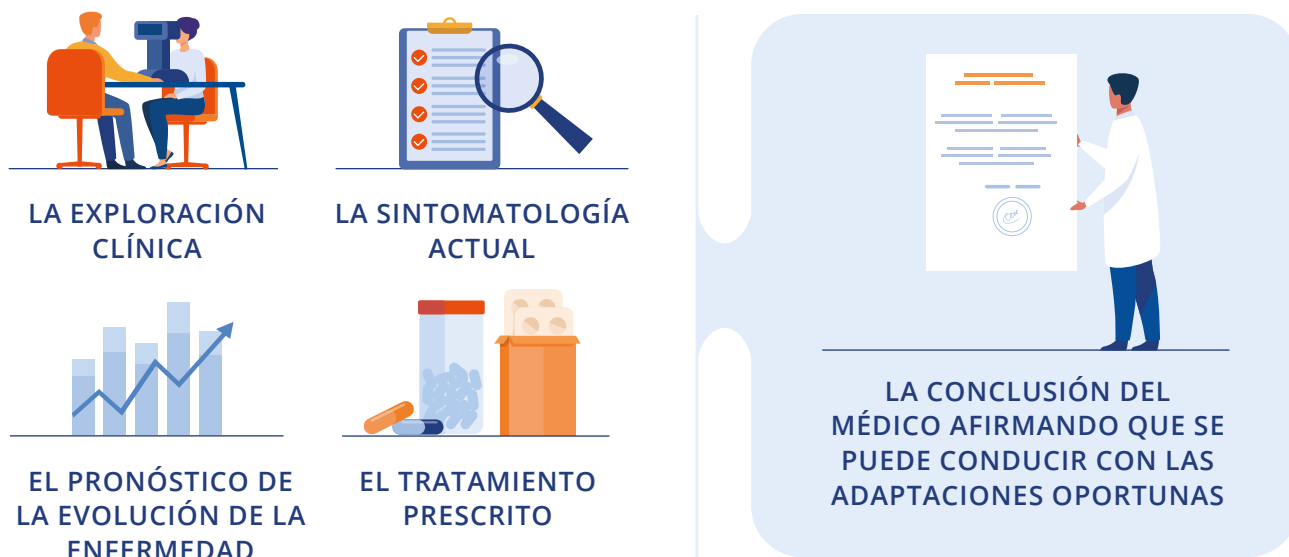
LA EXPLORACIÓN CLÍNICA

LA SINTOMATOLOGÍA ACTUAL

EL PRONÓSTICO DE LA EVOLUCIÓN DE LA ENFERMEDAD

EL TRATAMIENTO PRESCRITO

LA CONCLUSIÓN DEL MÉDICO AFIRMANDO QUE SE PUEDE CONDUCIR CON LAS ADAPTACIONES OPORTUNAS